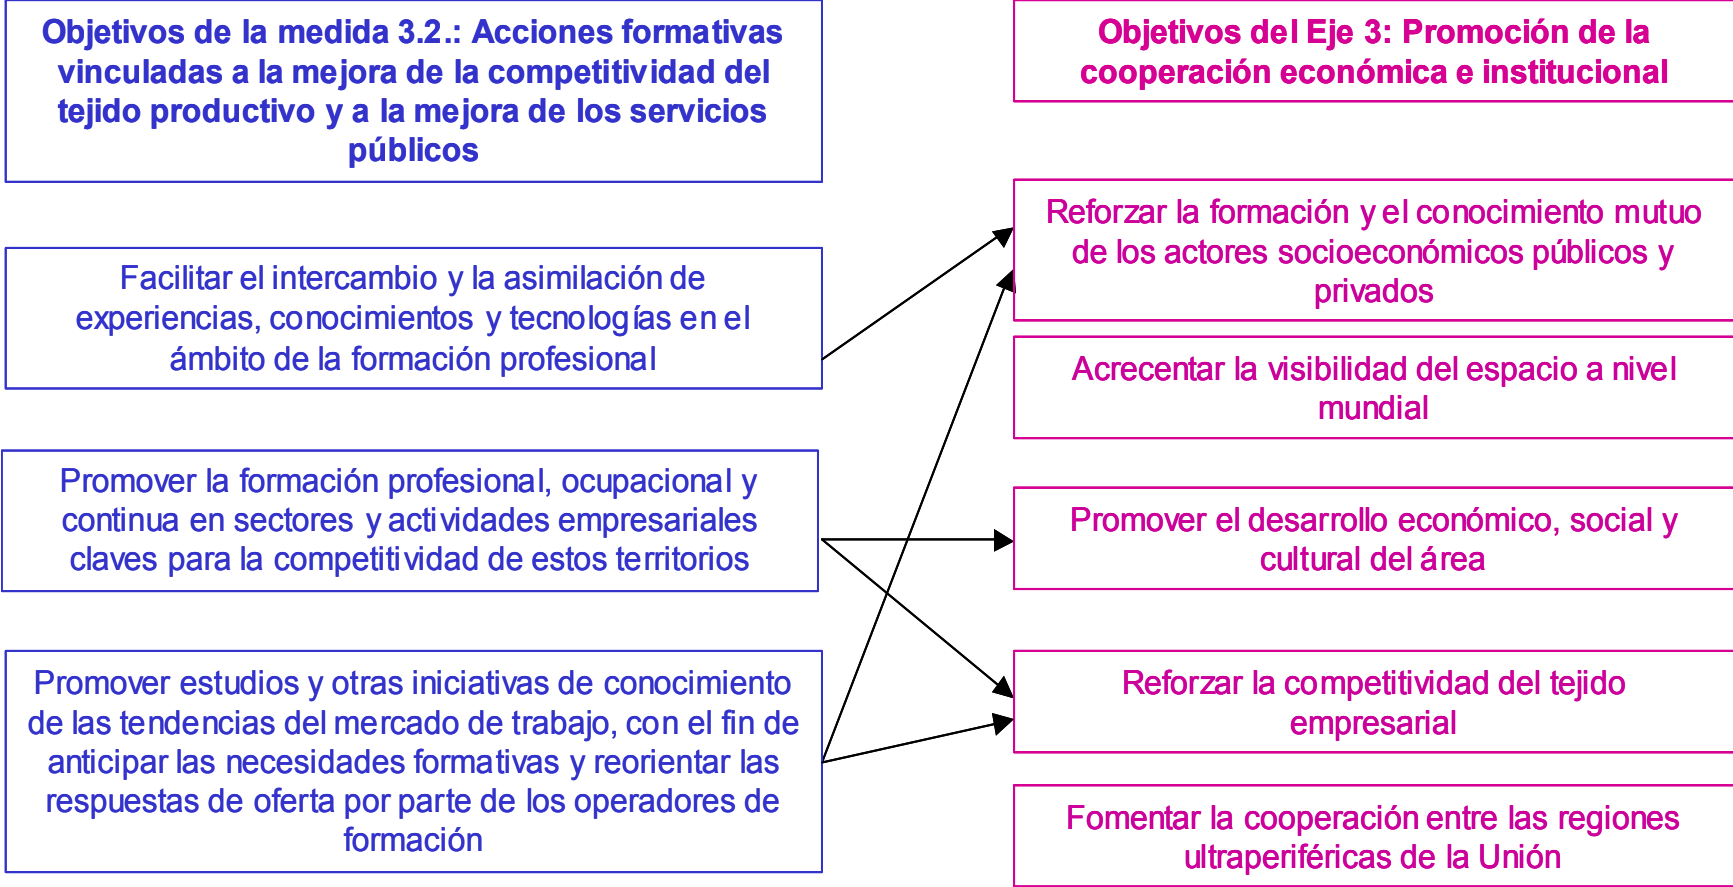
Objetivos de la medida 3.2.: Acciones formativas vinculadas a la mejora de la competitividad del tejido productivo y a la mejora de los servicios públicos

Facilitar el intercambio y la asimilación de experiencias, conocimientos y tecnologías en el ámbito de la formación profesional

Promover la formación profesional, ocupacional y continua en sectores y actividades empresariales claves para la competitividad de estos territorios

Promover estudios y otras iniciativas de conocimiento de las tendencias del mercado de trabajo, con el fin de anticipar las necesidades formativas y reorientar las respuestas de oferta por parte de los operadores de formación

Objetivos del Eje 3: Promoción de la cooperación económica e institucional

Reforzar la formación y el conocimiento mutuo de los actores socioeconómicos públicos y privados

Acrecentar la visibilidad del espacio a nivel mundial

Promover el desarrollo económico, social y cultural del área

Reforzar la competitividad del tejido empresarial

Fomentar la cooperación entre las regiones ultraperiféricas de la Unión